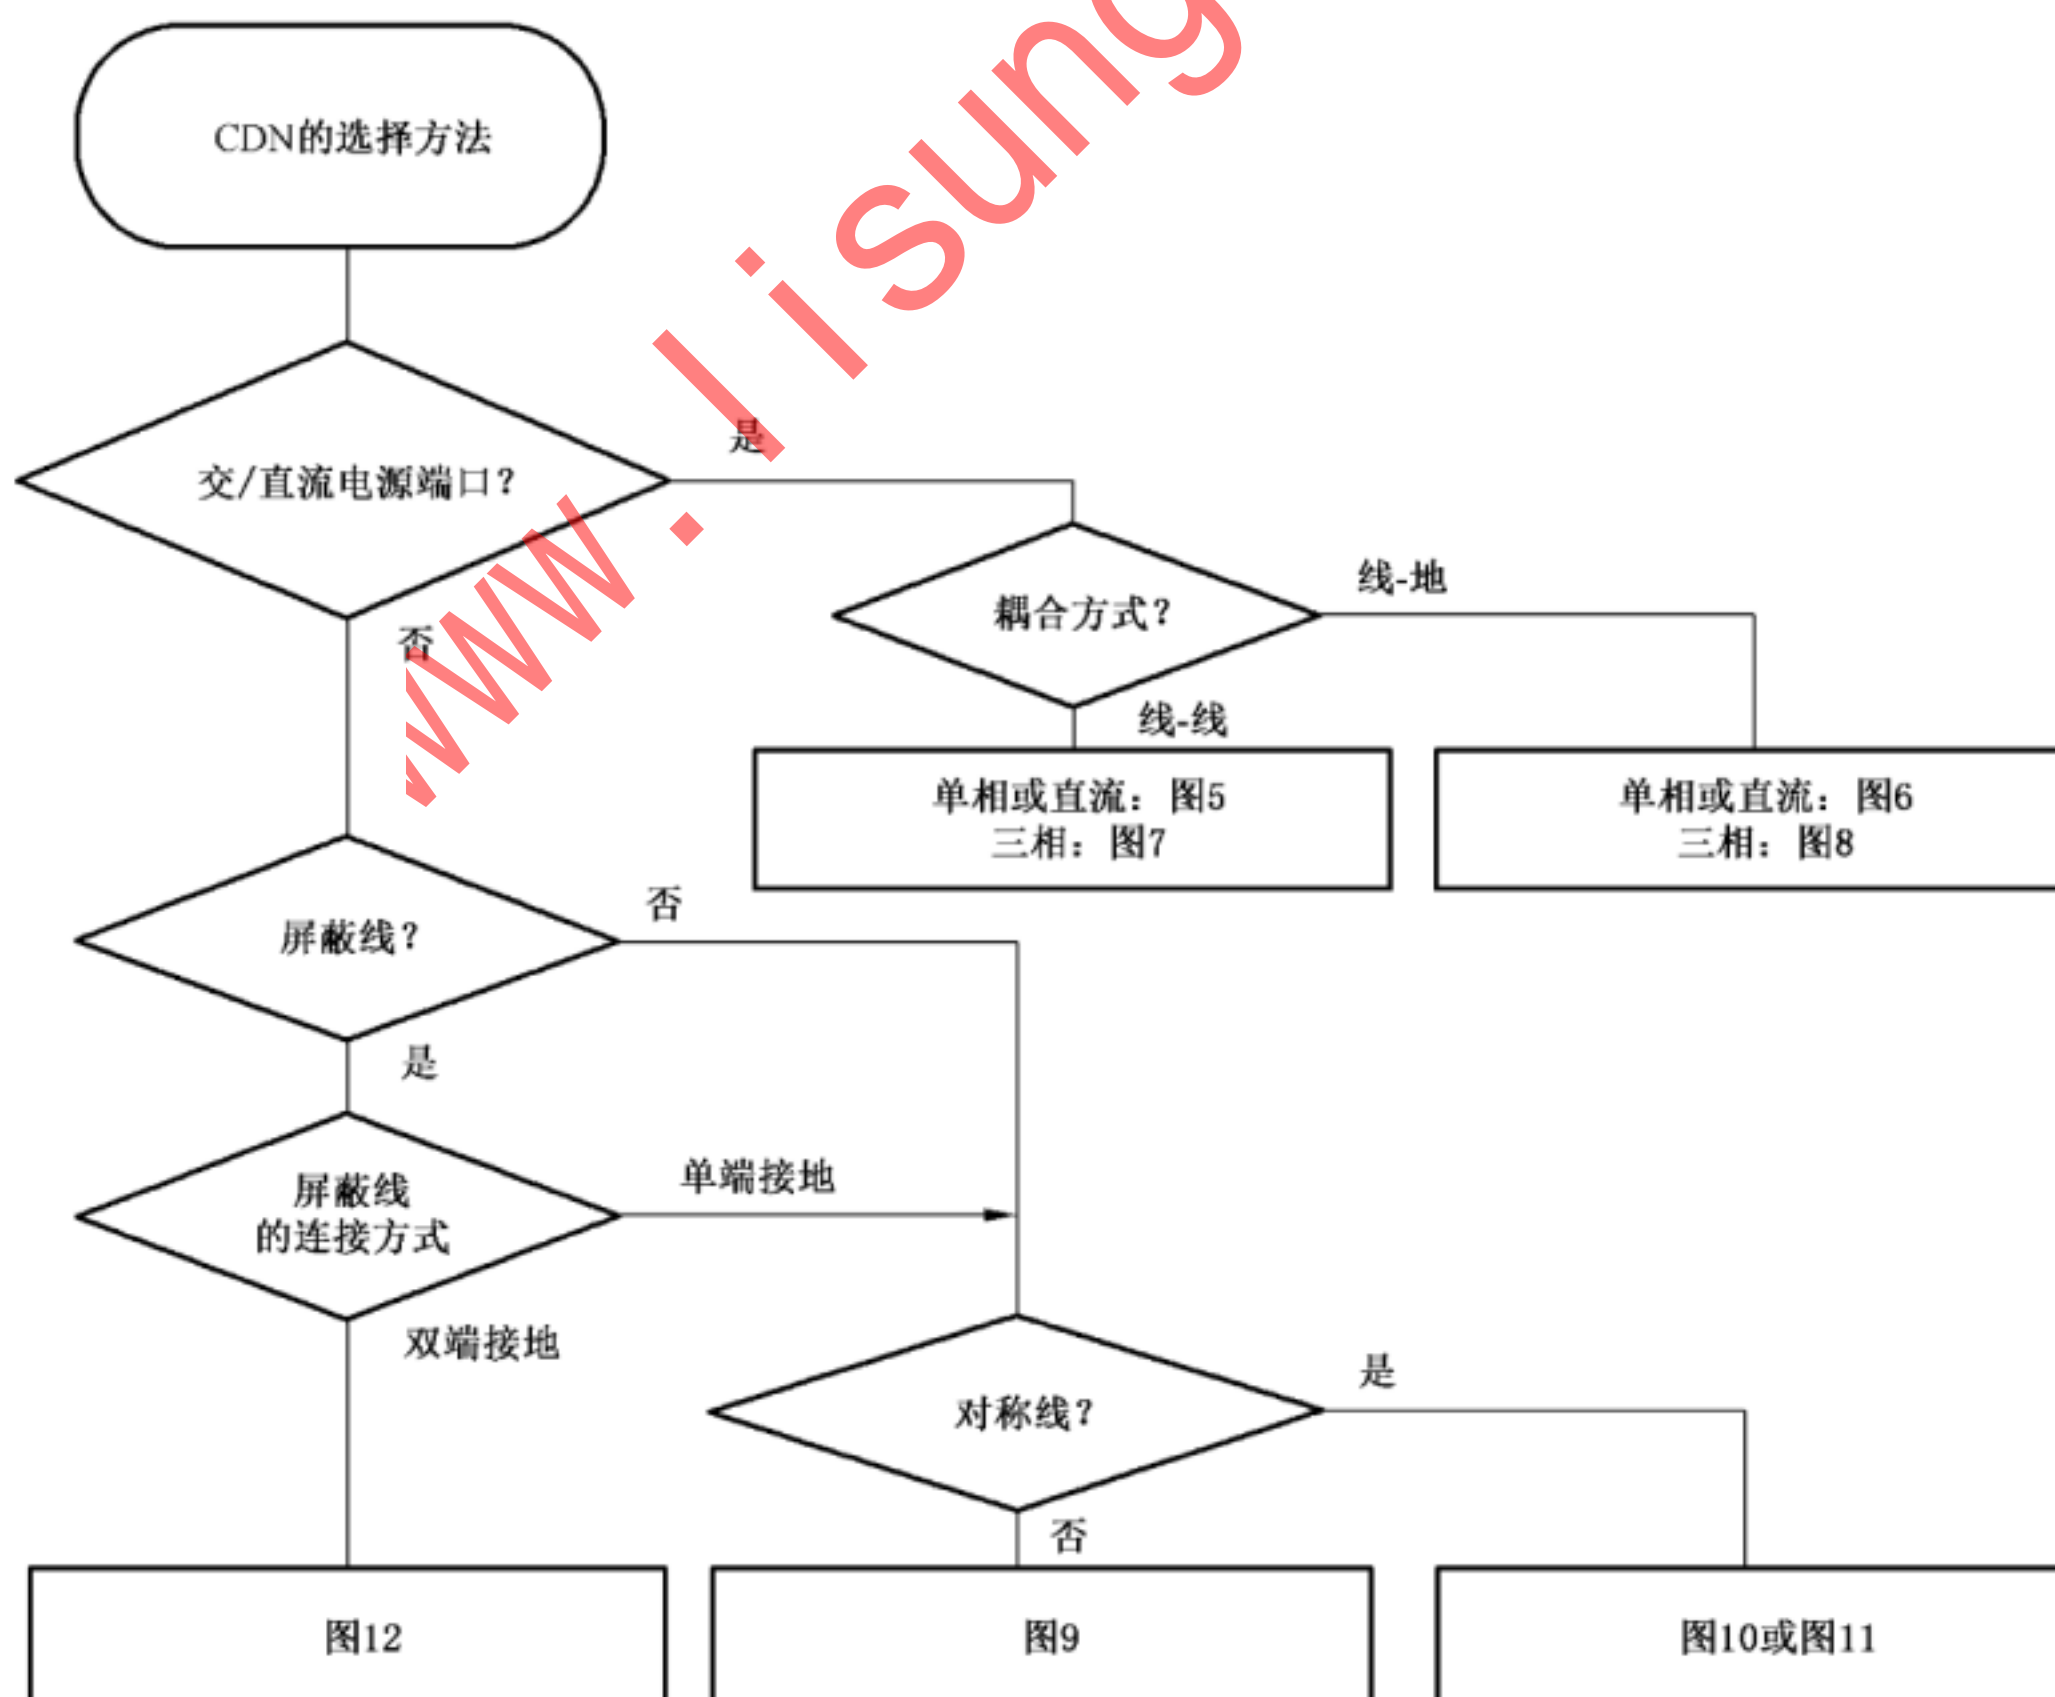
CDN的选择方法

交/直流电源端口?

是

否

耦合方式?

线-地

线-线

单相或直流：图5
三相：图7

单相或直流：图6
三相：图8

屏蔽线?

否

是

屏蔽线
的连接方式

单端接地

双端接地

对称线?

是

否

图12

图9

图10或图11

www.lisung